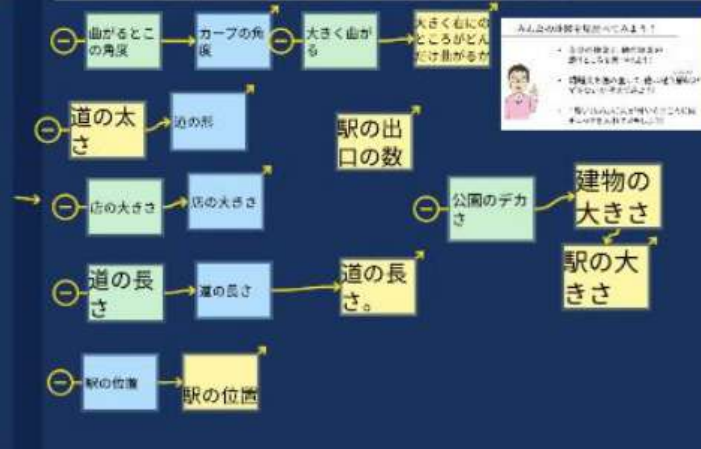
曲がるとこの角度

カーブの角度

大きく曲がる

大きく右にのところがどんだけ曲がるか

みんなの体験を整理してみよう？

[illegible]

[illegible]

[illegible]

道の太さ

道の形

駅の出口の数

店の大きさ

店の大きさ

公園のデカさ

建物の大きさ

駅の大きさ

道の長さ

道の長さ

道の長さ。

駅の位置

駅の位置